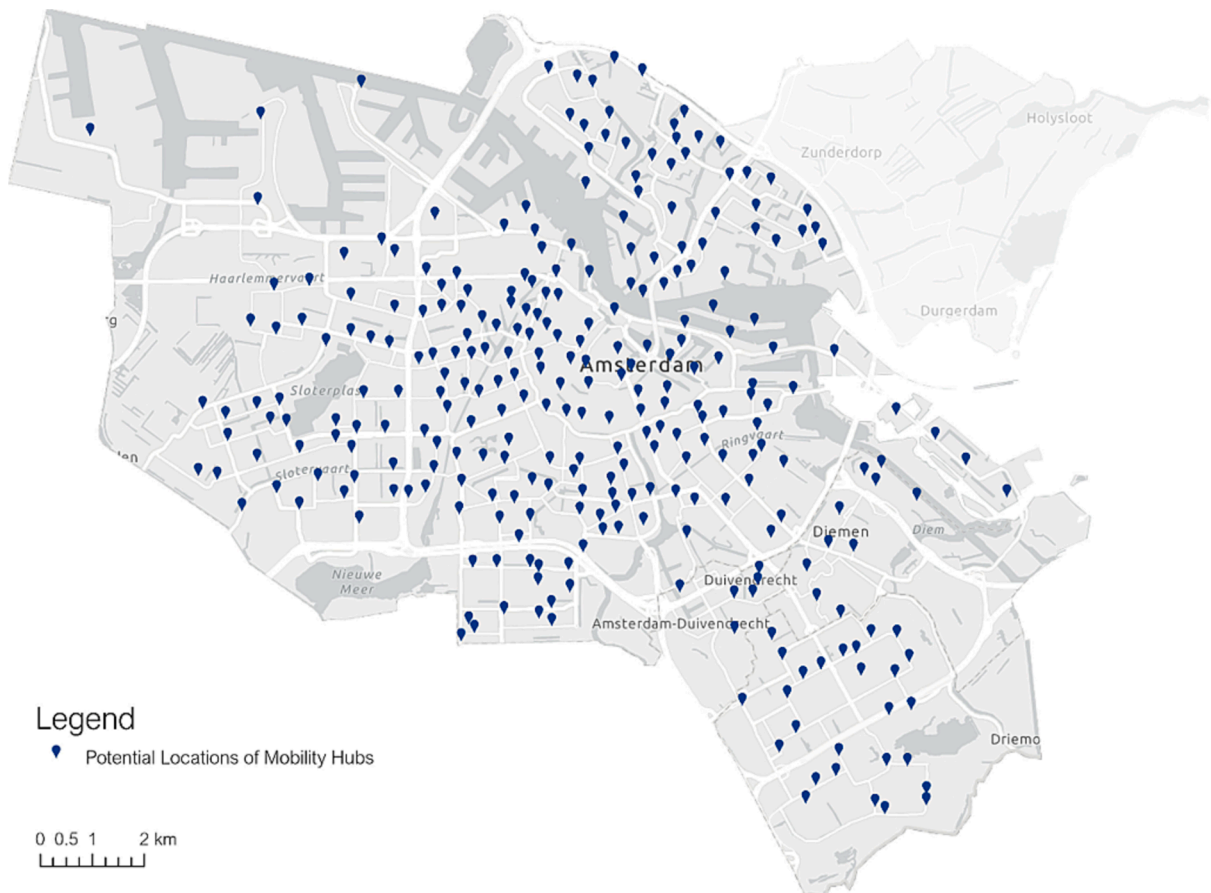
Holysloot
Zunderdorp
Durgerdam
Haarlemmervaart
rg
Amsterdam
Sloterplas
Ringvaart
ten
Slotervaart
Diemen
Diem
Nieuwe Meer
Duivendrecht
Amsterdam-Duivendrecht
Driemo

Legend
Potential Locations of Mobility Hubs

0 0.5 1 2 km